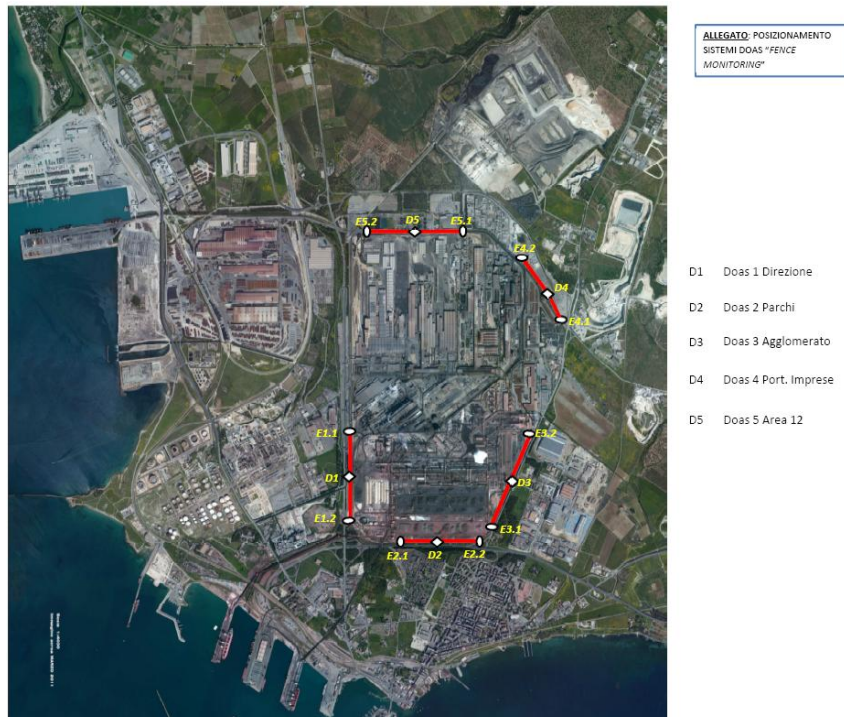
E5.2 D5 E5.1
E4.2
D4
E4.1
E1.1
D1
E1.2
E3.2
D3
E3.1
E2.1 D2 E2.2

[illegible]

ALLEGATO: POSIZIONAMENTO SISTEMI DOAS "FENCE MONITORING"

D1 Doas 1 Direzione

D2 Doas 2 Parchi

D3 Doas 3 Agglomerato

D4 Doas 4 Port. Imprese

D5 Doas 5 Area 12